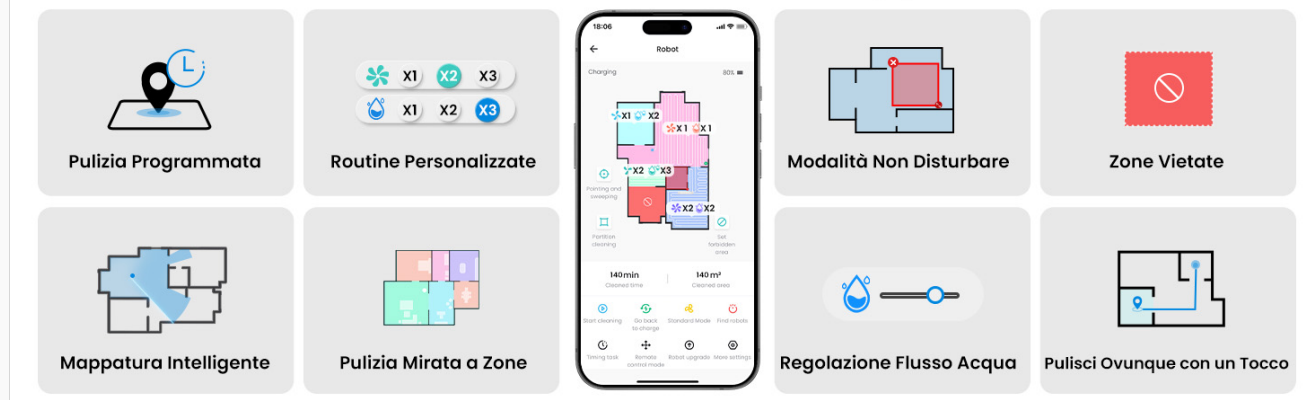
X1 X2 X3
X1 X2 X3

Pulizia Programmata

Routine Personalizzate

18:06

Robot

Charging

80%

X1 X2

X1 X1

X2 X3

X2 X2

Painting and sweeping

Partition cleaning

Set forbidden area

140 min
Cleaned time

140 m²
Cleaned area

Start cleaning

Go back to charge

Standard Mode

Find robots

Timing task

Remote control mode

Robot upgrade

More settings

Modalità Non Disturbare

Zone Vietate

Mappatura Intelligente

Pulizia Mirata a Zone

Regolazione Flusso Acqua

Pulisci Ovunque con un Tocco